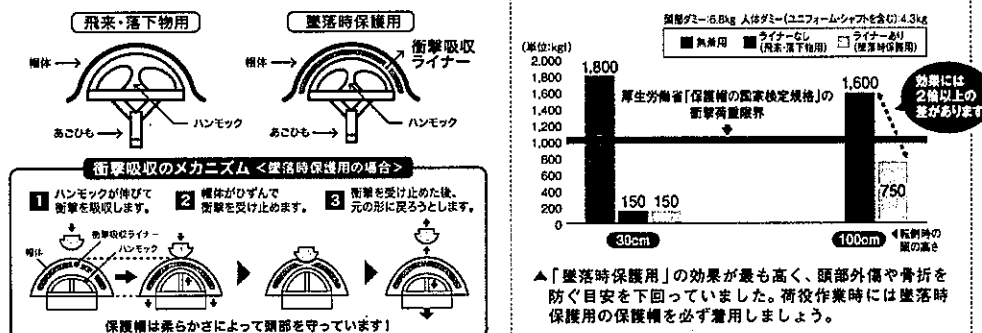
飛来・落下物用

墜落時保護用

帽体

衝撃吸収ライナー

帽体

あごひも

ハンモック

あごひも

ハンモック

衝撃吸収のメカニズム <墜落時保護用の場合>

1 ハンモックが伸びて衝撃を吸収します。

2 帽体がひずんで衝撃を受け止めます。

3 衝撃を受け止めた後、元の形に戻ろうとします。

帽体

衝撃吸収ライナー

ハンモック

保護帽は柔らかさによって頭部を守っています!

頭部ダミー:6.8kg 人体ダミー(ユニフォーム・シャフトを含む):4.3kg

無着用

ライナーなし(飛来・落下物用)

ライナーあり(墜落時保護用)

(単位:kgf)

2,000
1,800
1,600
1,400
1,200
1,000
800
600
400
200
0

1,800

厚生労働省「保護帽の国家検定規格」の衝撃荷重限界

150 150

30cm

1,600

750

効果には2倍以上の差があります

100cm

◀転倒時の頭の高さ

▲「墜落時保護用」の効果が最も高く、頭部外傷や骨折を防ぐ目安を下回っていました。荷役作業時には墜落時保護用の保護帽を必ず着用しましょう。